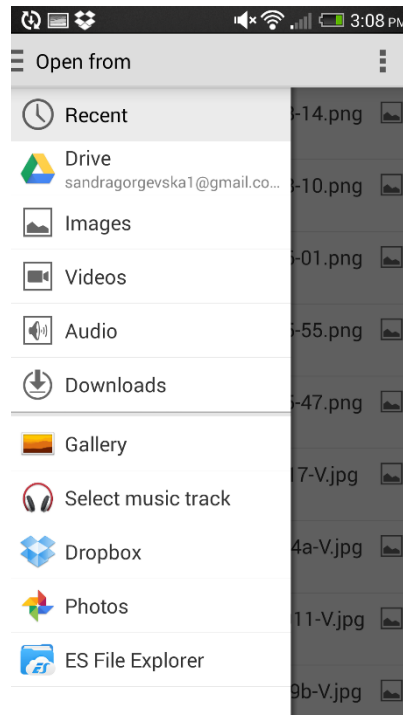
3:08 PM

Open from

Recent

Drive
sandragorgevska1@gmail.co...

Images

Videos

Audio

Downloads

Gallery

Select music track

Dropbox

Photos

ES File Explorer

-14.png
-10.png
-01.png
-55.png
-47.png
17-V.jpg
4a-V.jpg
11-V.jpg
9b-V.jpg